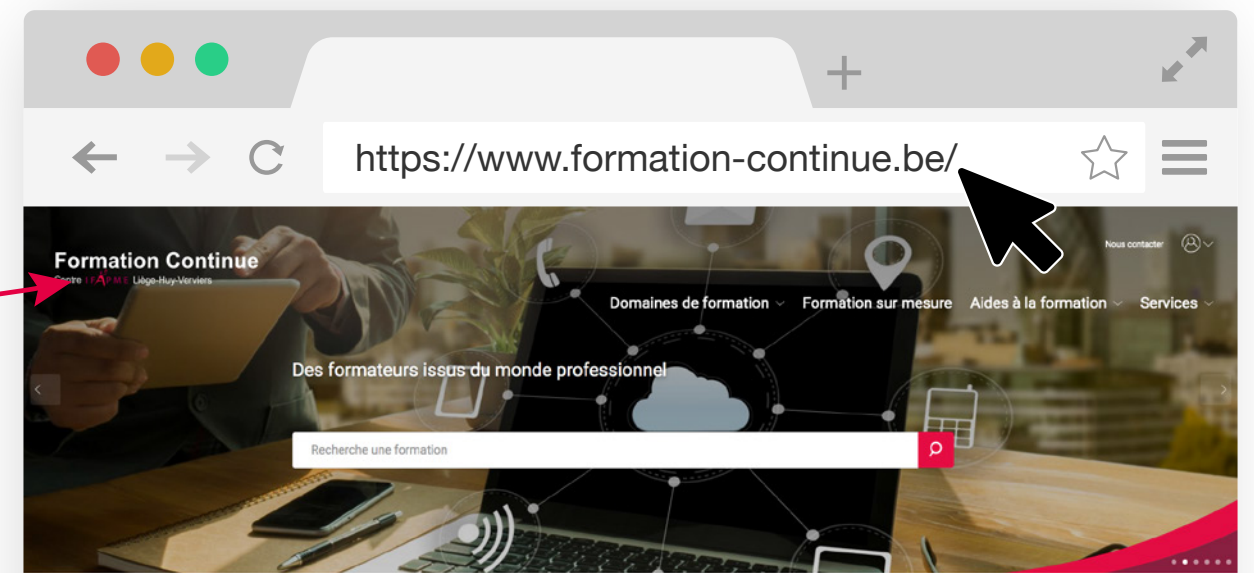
https://www.formation-continue.be/

Nous contacter

Formation Continue
Centre IFAPME Liège-Huy-Verviers

Domaines de formation
Formation sur mesure
Aides à la formation
Services

Des formateurs issus du monde professionnel

Recherche une formation